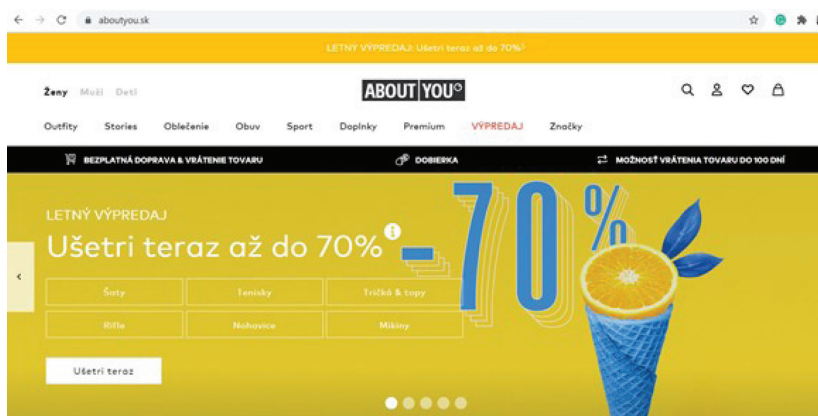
aboutyou.sk

LETNÝ VÝPREDAJ: Ušetri teraz až do 70%

Ženy Muži Deti

ABOUT YOU

Outfity Stories Oblečenie Obuv Sport Doplnky Premium VÝPREDAJ Značky

BEZPLATNÁ DOPRAVA & VRÁTENIE TOVARU

DOBIERKA

MOŽNOSŤ VRÁTENIA TOVARU DO 100 DNÍ

LETNÝ VÝPREDAJ

Ušetri teraz až do 70%

-70%

Šorty | Tenisky | Tričká & topy
Rifle | Nohavice | Mikiny

Ušetri teraz